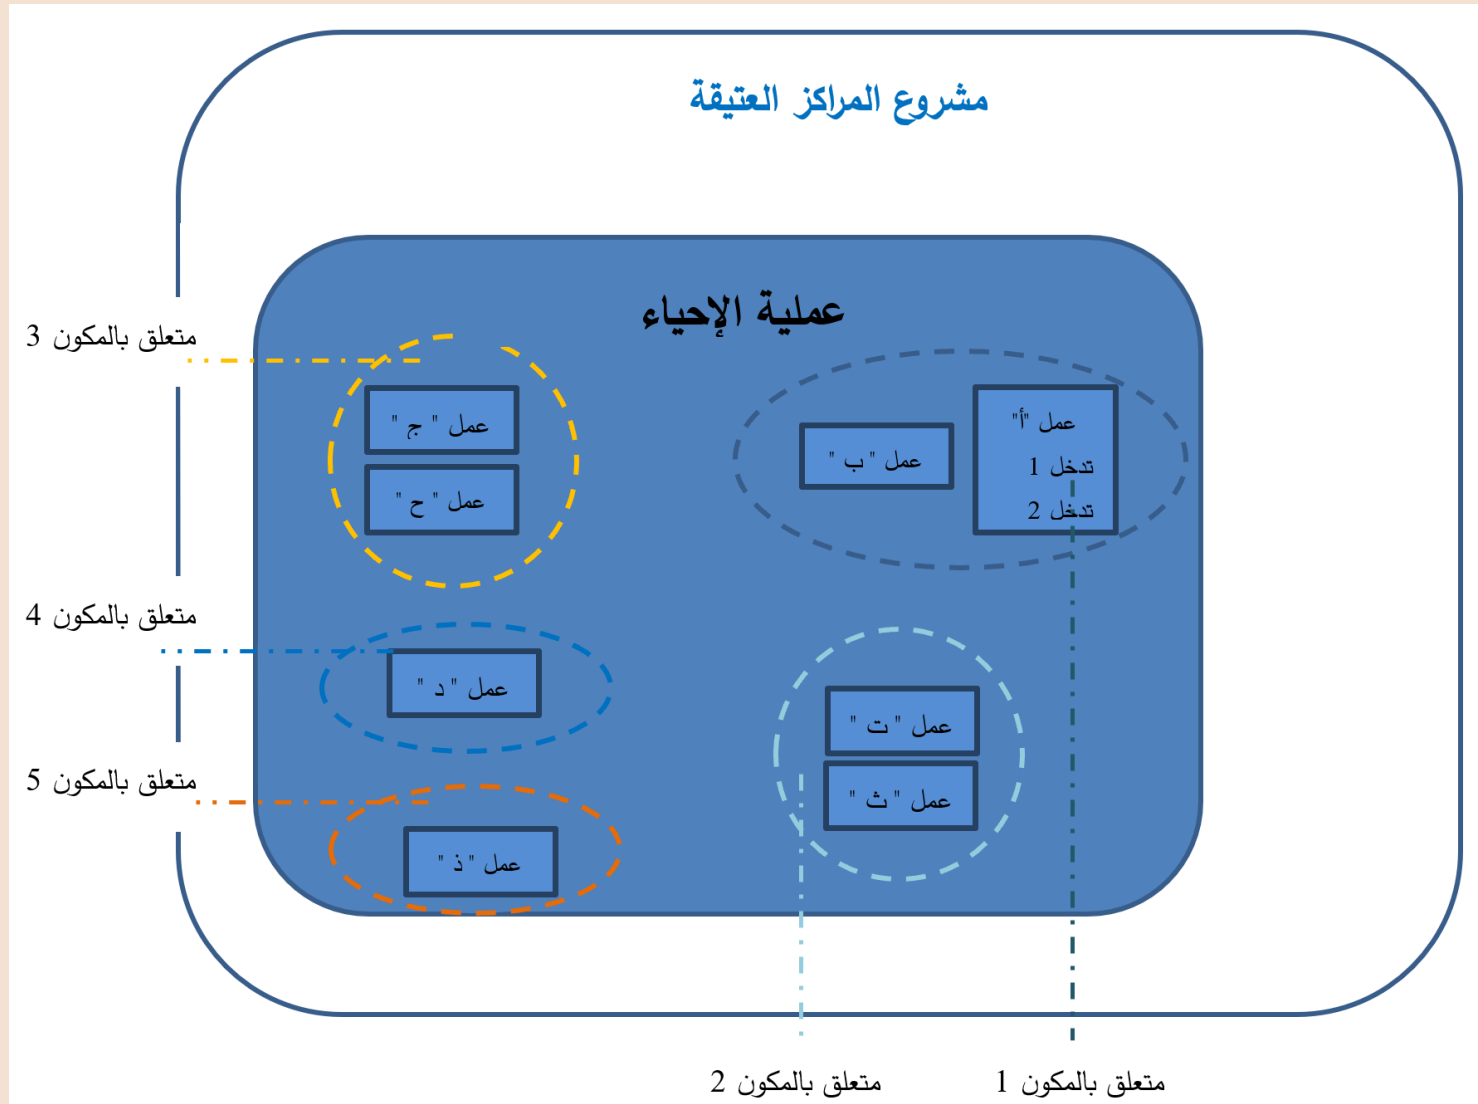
مشروع المراكز العتيقة

عملية الإحياء

متعلق بالمكون 3

عمل " ج "

عمل " ح "

عمل "أ"
تدخل 1
تدخل 2

عمل " ب "

متعلق بالمكون 4

عمل " د "

عمل " ت "

عمل " ث "

متعلق بالمكون 5

عمل " ذ "

متعلق بالمكون 2

متعلق بالمكون 1